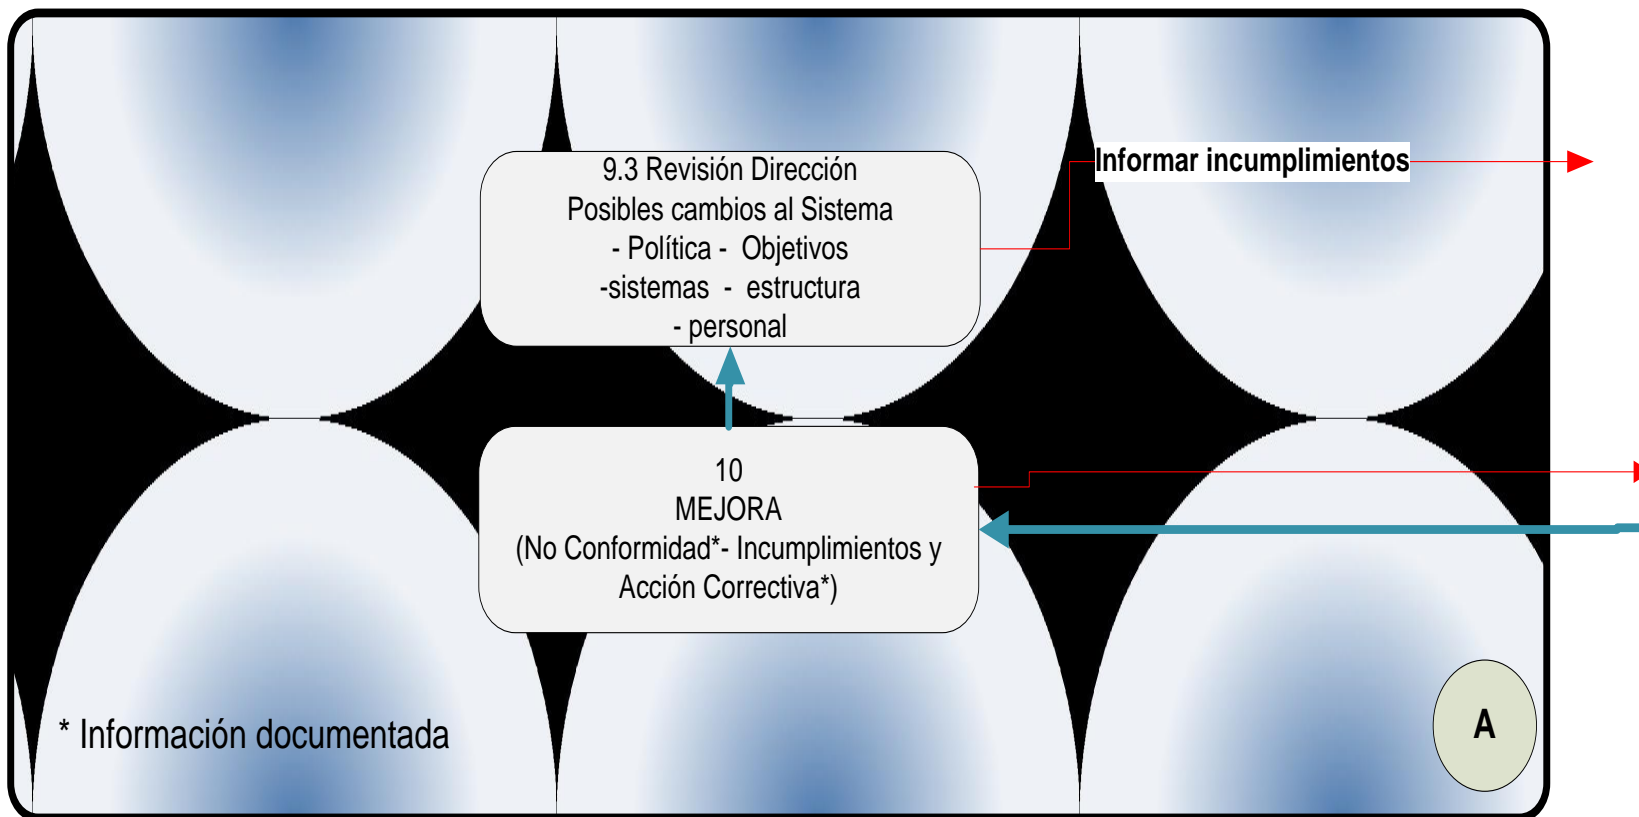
9.3 Revisión Dirección
Posibles cambios al Sistema
- Política - Objetivos
-sistemas - estructura
- personal

Informar incumplimientos

10
MEJORA
(No Conformidad*- Incumplimientos y Acción Correctiva*)

* Información documentada

A